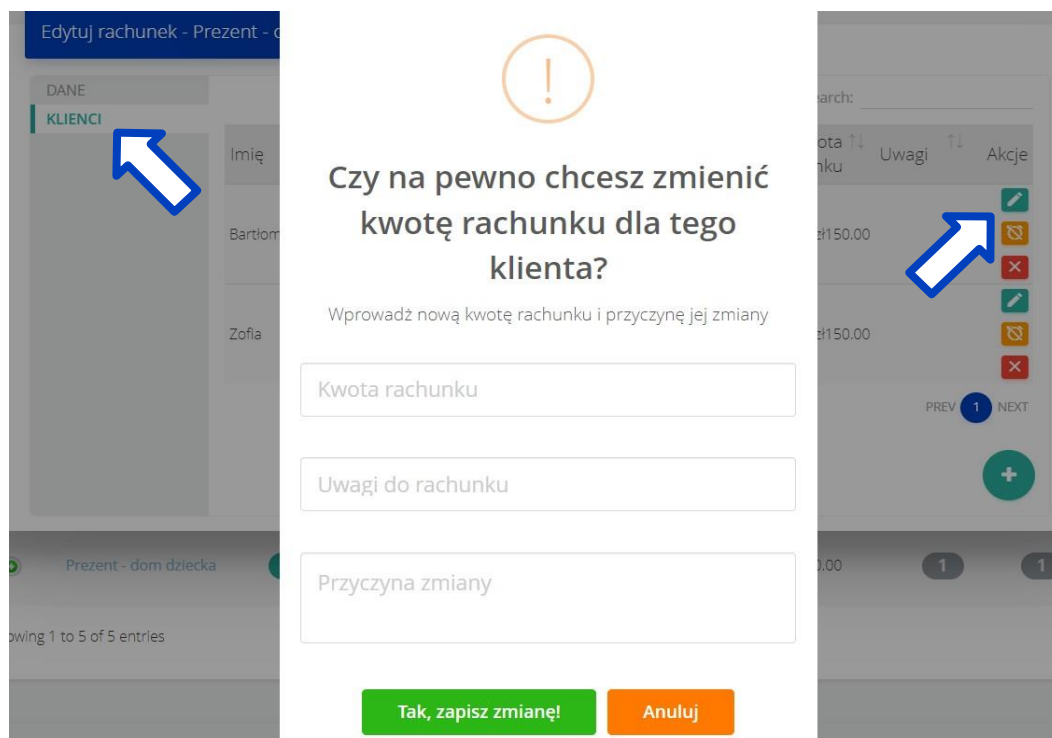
Edytuj rachunek - Prezent - d

DANE
KLIENCI

earch:

Imię

ota nku

Uwagi

Akcje

Bartłom

zł150.00

Zofia

zł150.00

PREV 1 NEXT

Prezent - dom dziecka

0.00

1

1

owing 1 to 5 of 5 entries

!

Czy na pewno chcesz zmienić kwotę rachunku dla tego klienta?

Wprowadź nową kwotę rachunku i przyczynę jej zmiany

Kwota rachunku

Uwagi do rachunku

Przyczyna zmiany

Tak, zapisz zmianę!

Anuluj